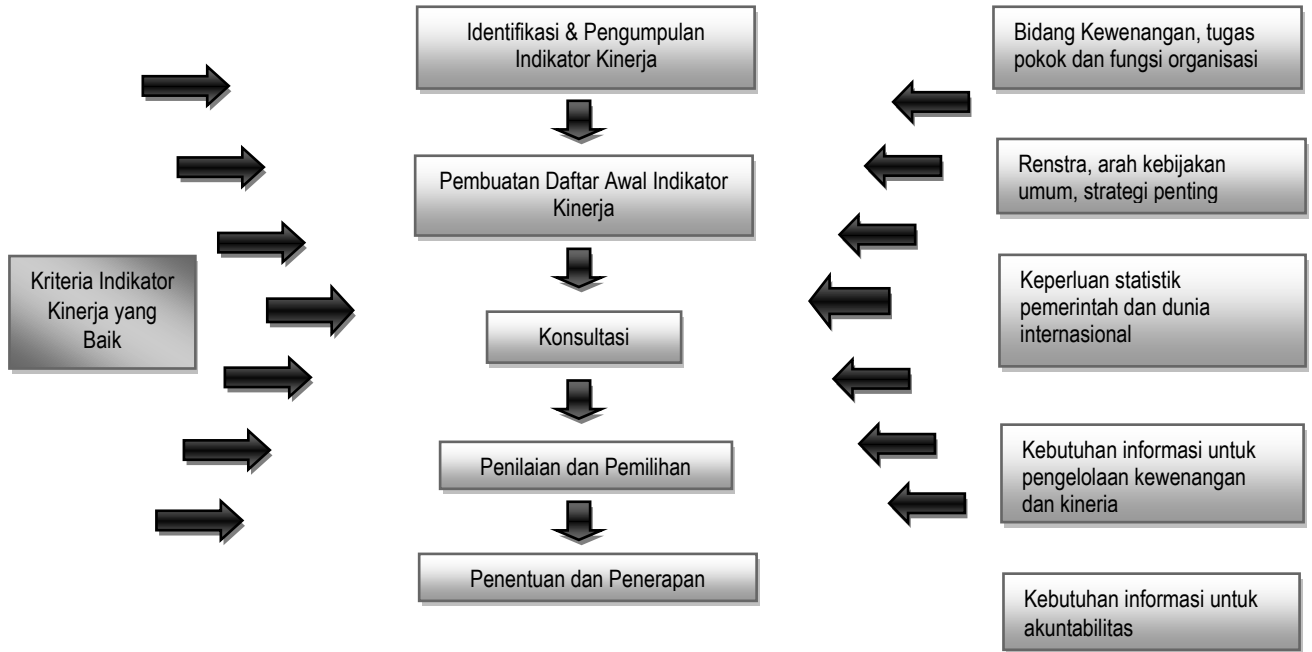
Identifikasi & Pengumpulan Indikator Kinerja

Pembuatan Daftar Awal Indikator Kinerja

Konsultasi

Penilaian dan Pemilihan

Penentuan dan Penerapan

Kriteria Indikator Kinerja yang Baik

Bidang Kewenangan, tugas pokok dan fungsi organisasi

Renstra, arah kebijakan umum, strategi penting

Keperluan statistik pemerintah dan dunia internasional

Kebutuhan informasi untuk pengelolaan kewenangan dan kineria

Kebutuhan informasi untuk akuntabilitas